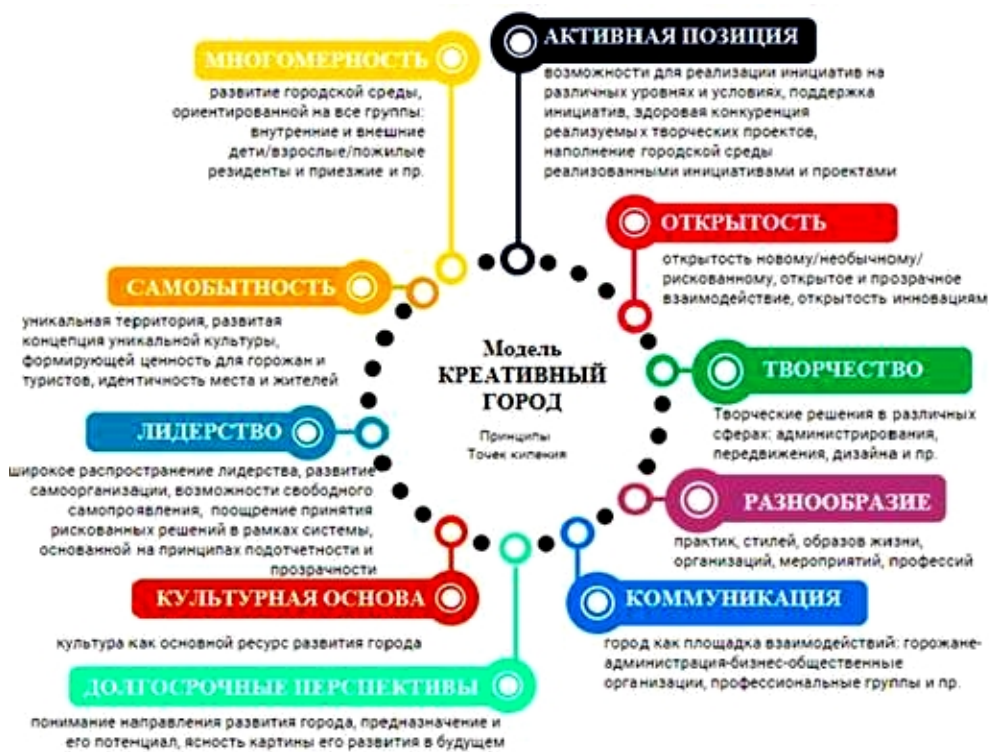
Модель КРЕАТИВНЫЙ ГОРОД

Принципы Точек кипения

АКТИВНАЯ ПОЗИЦИЯ

возможности для реализации инициатив на различных уровнях и условиях, поддержка инициатив, здоровая конкуренция реализуемых творческих проектов, наполнение городской среды реализованными инициативами и проектами

ОТКРЫТОСТЬ

открытость новому/необычному/ рискованному, открытое и прозрачное взаимодействие, открытость инновациям

ТВОРЧЕСТВО

Творческие решения в различных сферах: администрирования, передвижения, дизайна и пр.

РАЗНООБРАЗИЕ

практик, стилей, образов жизни, организаций, мероприятий, профессий

КОММУНИКАЦИЯ

город как площадка взаимодействий: горожане-администрация-бизнес-общественные организации, профессиональные группы и пр.

ДОЛГОСРОЧНЫЕ ПЕРСПЕКТИВЫ

понимание направления развития города, предназначение и его потенциал, ясность картины его развития в будущем

КУЛЬТУРНАЯ ОСНОВА

культура как основной ресурс развития города

ЛИДЕРСТВО

широкое распространение лидерства, развитие самоорганизации, возможности свободного самопроявления, поощрение принятия рискованных решений в рамках системы, основанной на принципах подотчетности и прозрачности

САМОБЫТНОСТЬ

уникальная территория, развитая концепция уникальной культуры, формирующей ценность для горожан и туристов, идентичность места и жителей

МНОГОМЕРНОСТЬ

развитие городской среды, ориентированной на все группы: внутренние и внешние дети/взрослые/пожилые резиденты и приезжие и пр.